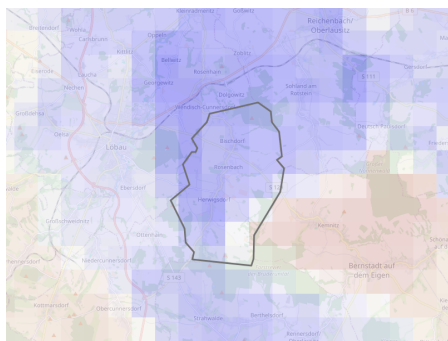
Reichenbach/
Oberlausitz
Cunnersdorf
Löbau
Ebersdorf
Rosenbach
Herwigsdorf
Bernstadt auf
dem Eigen
Kemnitz
Dolgowitz
Bischdorf
Schöps
Schönbach
Großschweidnitz
Niedercunnersdorf
Obercunnersdorf
Strahwalde
Berthelsdorf
Kittlitz
Oppeln
Nechen
Glossen
Zoblitz
Georgewitz
Reißaus
Ottenhain
Kottmarsdorf
Dürrhennersdorf
Schönau-Berzdorf
S 112
S 148
S 111